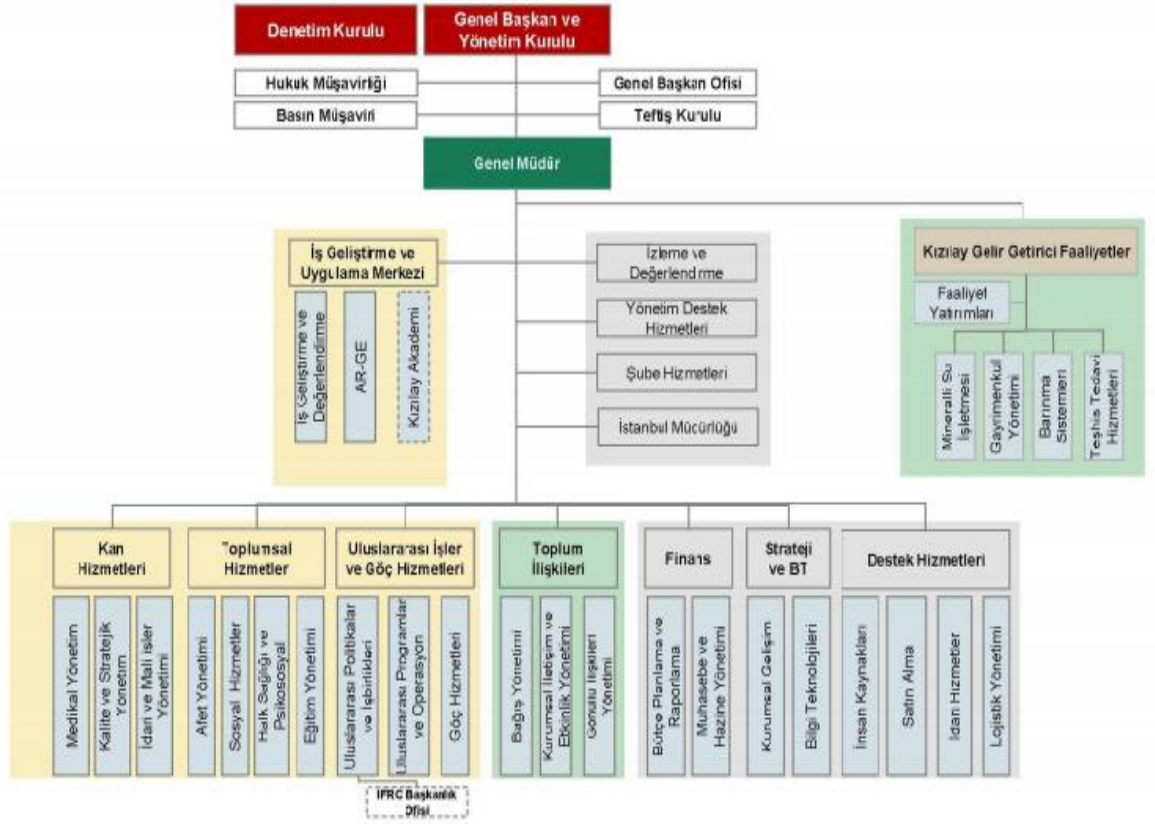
Denetim Kurulu

Genel Başkan ve Yönetim Kurulu

Hukuk Müşavirliği

Basın Müşaviri

Genel Başkan Ofisi

Teftiş Kurulu

Genel Müdür

İş Geliştirme ve Uygulama Merkezi

İş Geliştirme ve Değerlendirme

AR-GE

Kızılay Akademi

İzleme ve Değerlendirme

Yönetim Destek Hizmetleri

Şube Hizmetleri

İstanbul Müdürlüğü

Kızılay Gelir Getirici Faaliyetler

Faaliyet Yatırımları

Mineralli Su İşletmesi

Gayrimenkul Yönetimi

Barınma Sistemleri

Teşhis Tedavi Hizmetleri

Kan Hizmetleri

Medikal Yönetim

Kalite ve Stratejik Yönetim

İdari ve Mali İşler Yönetimi

Toplumsal Hizmetler

Afet Yönetimi

Sosyal Hizmetler

Halk Sağlığı ve Psikososyal

Eğitim Yönetimi

Uluslararası İşler ve Göç Hizmetleri

Uluslararası Politikalar ve İşbirlikleri

Uluslararası Programlar ve Operasyon

Göç Hizmetleri

IFRC Başkanlık Ofisi

Toplum İlişkileri

Bağış Yönetimi

Kurumsal İletişim ve Etkinlik Yönetimi

Gönüllü İlişkileri Yönetimi

Finans

Bütçe Planlama ve Raporlama

Muhasebe ve Hazine Yönetimi

Strateji ve BT

Kurumsal Gelişim

Bilgi Teknolojileri

Destek Hizmetleri

İnsan Kaynakları

Satın Alma

İdari Hizmetler

Lojistik Yönetimi